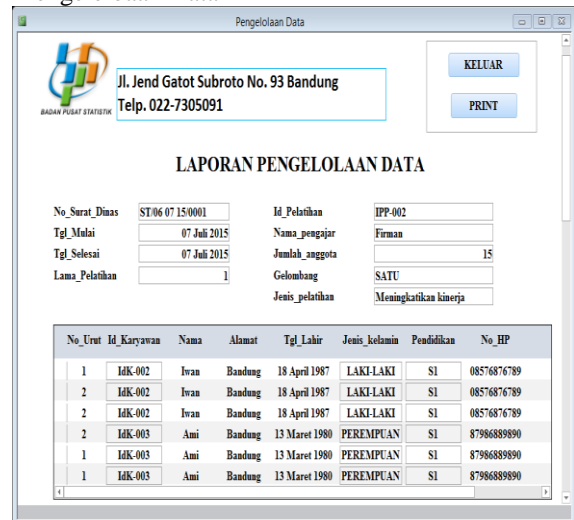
Pengelolaan Data

BADAN PUSAT STATISTIK

Jl. Jend Gatot Subroto No. 93 Bandung
Telp. 022-7305091

KELUAR

PRINT

LAPORAN PENGELOLAAN DATA

No_Surat_Dinas ST/06 07 15/0001
Tgl_Mulai 07 Juli 2015
Tgl_Selesai 07 Juli 2015
Lama_Pelatihan 1

Id_Pelatihan IPP-002
Nama_pengajar Firman
Jumlah_anggota 15
Gelombang SATU
Jenis_pelatihan Meningkatikan kinerja

| No_Urut | Id_Karyawan | Nama | Alamat | Tgl_Lahir | Jenis_kelamin | Pendidikan | No_HP |
|---|---|---|---|---|---|---|---|
| 1 | IdK-002 | Iwan | Bandung | 18 April 1987 | LAKI-LAKI | S1 | 08576876789 |
| 2 | IdK-002 | Iwan | Bandung | 18 April 1987 | LAKI-LAKI | S1 | 08576876789 |
| 1 | IdK-002 | Iwan | Bandung | 18 April 1987 | LAKI-LAKI | S1 | 08576876789 |
| 2 | IdK-003 | Ami | Bandung | 13 Maret 1980 | PEREMPUAN | S1 | 87986889890 |
| 1 | IdK-003 | Ami | Bandung | 13 Maret 1980 | PEREMPUAN | S1 | 87986889890 |
| 1 | IdK-003 | Ami | Bandung | 13 Maret 1980 | PEREMPUAN | S1 | 87986889890 |